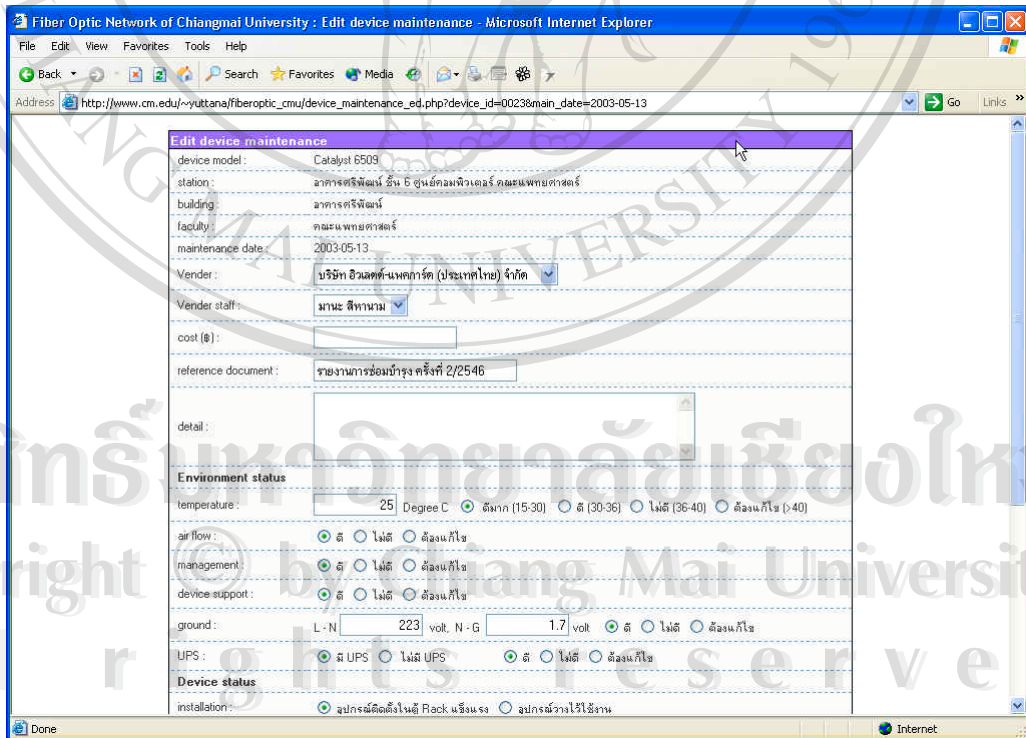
Fiber Optic Network of Chiangmai University : Edit device maintenance - Microsoft Internet Explorer

File Edit View Favorites Tools Help

Back Search Favorites Media

Address http://www.cm.edu/~yuttana/fiberoptic_cmu/device_maintenance_ed.php?device_id=0023&main_date=2003-05-13 Go Links

Edit device maintenance

| | |
|---|---|
| device model : | Catalyst 6509 |
| station : | อาคารศรีพัฒน์ ชั้น 6 ศูนย์คอมพิวเตอร์ คณะแพทยศาสตร์ |
| building : | อาคารศรีพัฒน์ |
| faculty : | คณะแพทยศาสตร์ |
| maintenance date : | 2003-05-13 |
| Vender : | บริษัท ฮิวเลตต์-แพคการ์ด (ประเทศไทย) จำกัด |
| Vender staff : | มานะ สีทานาม |
| cost (฿) : | |
| reference document : | รายงานการซ่อมบำรุง ครั้งที่ 2/2546 |
| detail : | |

Environment status

| | |
|---|---|
| temperature : | 25 Degree C ดีมาก (15-30) ดี (30-36) ไม่ดี (36-40) ต้องแก้ไข (>40) |
| air flow : | ดี ไม่ดี ต้องแก้ไข |
| management : | ดี ไม่ดี ต้องแก้ไข |
| device support : | ดี ไม่ดี ต้องแก้ไข |
| ground : | L - N 223 volt, N - G 1.7 volt ดี ไม่ดี ต้องแก้ไข |
| UPS : | มี UPS ไม่มี UPS ดี ไม่ดี ต้องแก้ไข |

Device status

| | |
|---|---|
| installation : | อุปกรณ์ติดตั้งในตู้ Rack แข็งแรง อุปกรณ์วางไว้ใช้งาน |

Done Internet

ลิขสิทธิ์มหาวิทยาลัยเชียงใหม่
Copyright © by Chiang Mai University
All rights reserved